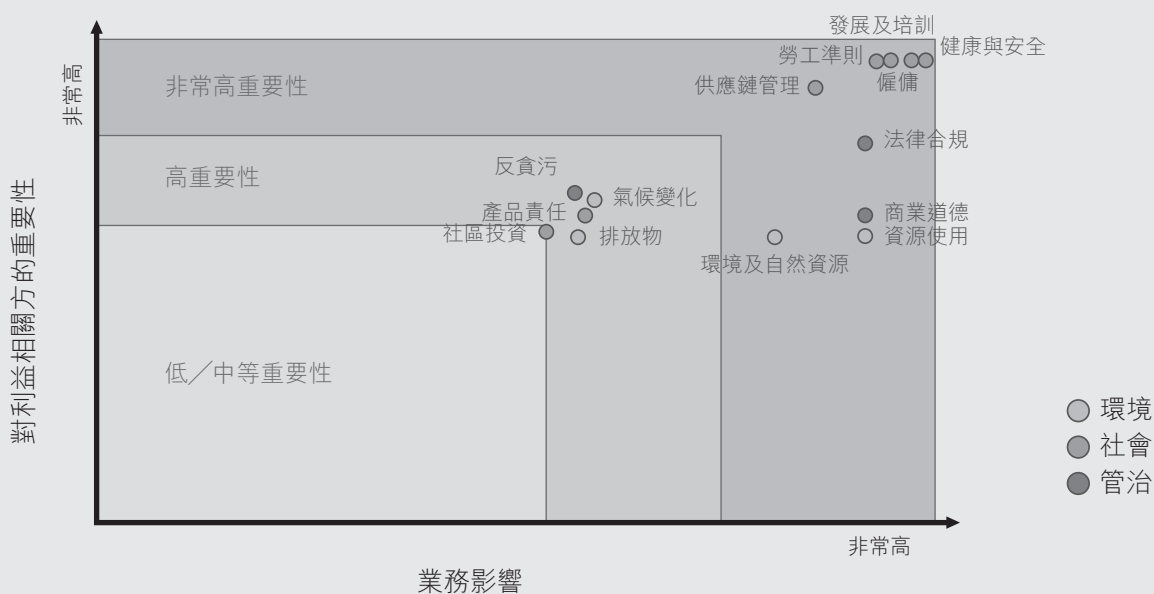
對利益相關方的重要性

非常高

非常高重要性

高重要性

低／中等重要性

發展及培訓

勞工準則

健康與安全

僱傭

供應鏈管理

法律合規

反貪污

氣候變化

產品責任

社區投資

排放物

商業道德

資源使用

環境及自然資源

非常高

業務影響

環境

社會

管治